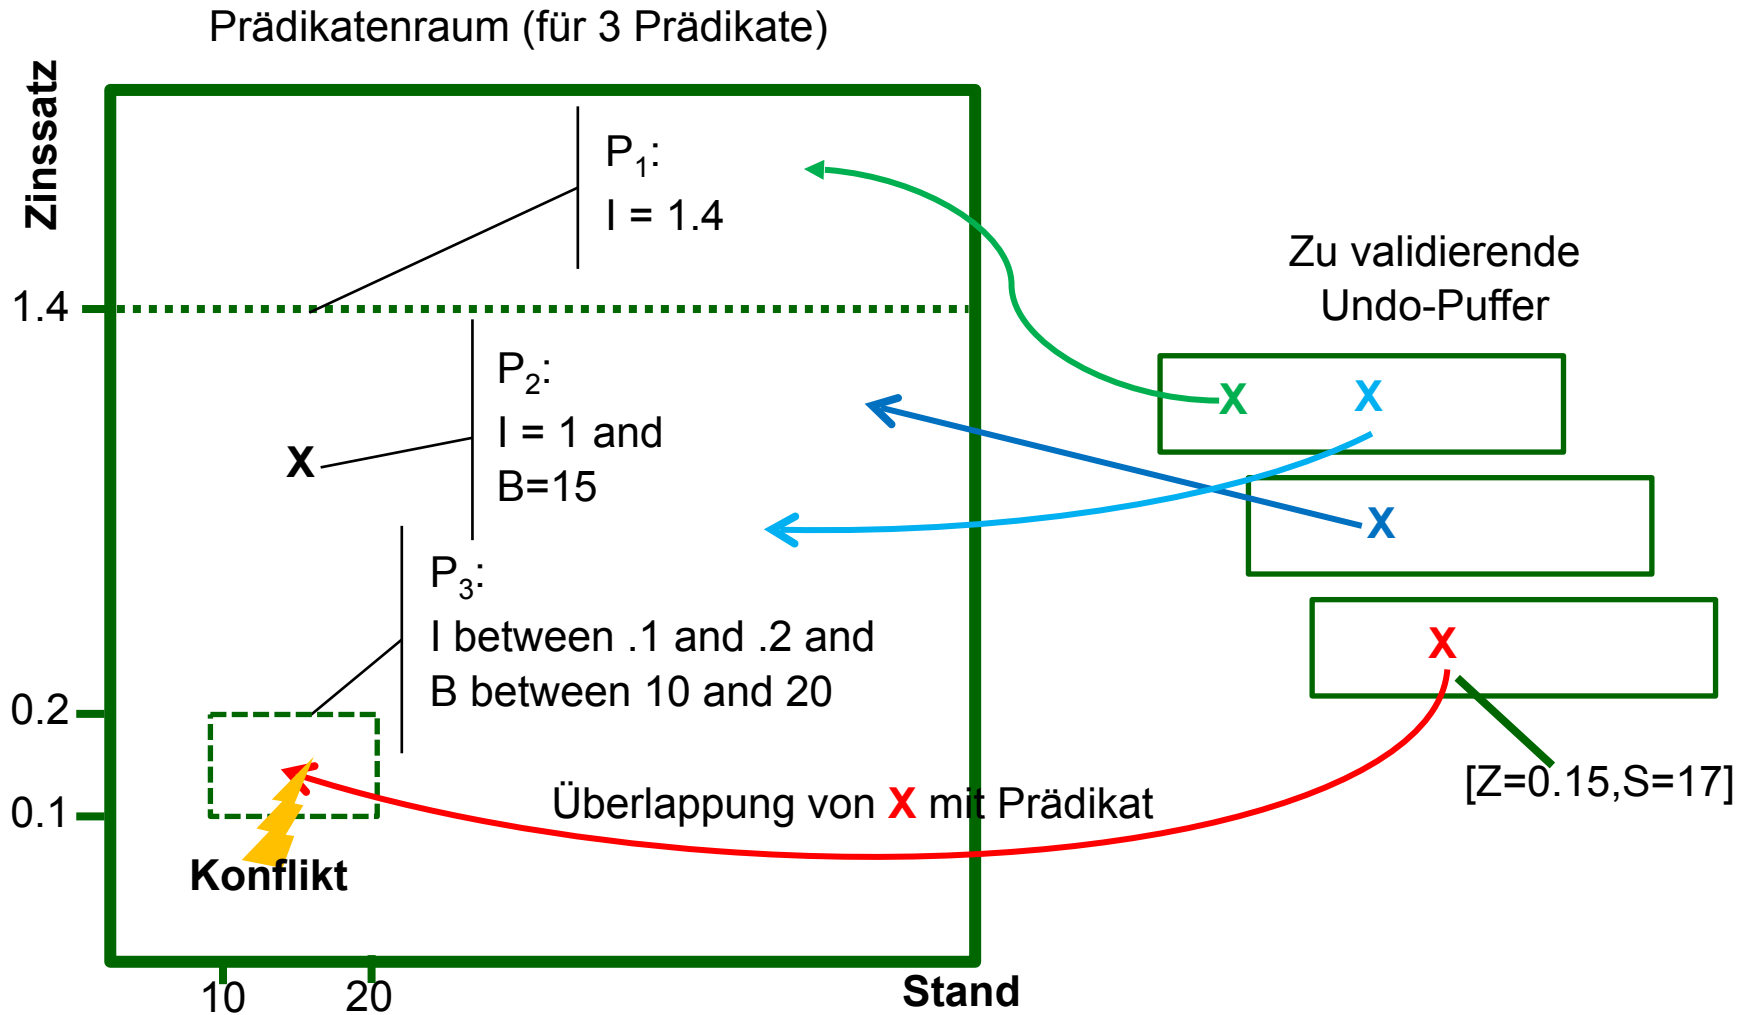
Prädikatenraum (für 3 Prädikate)

Zinssatz

1.4

0.2

0.1

$P_1$:
I = 1.4

X

$P_2$:
I = 1 and
B=15

$P_3$:
I between .1 and .2 and
B between 10 and 20

Konflikt

Überlappung von X mit Prädikat

10

20

Stand

Zu validierende
Undo-Puffer

X X

X

X

[Z=0.15,S=17]